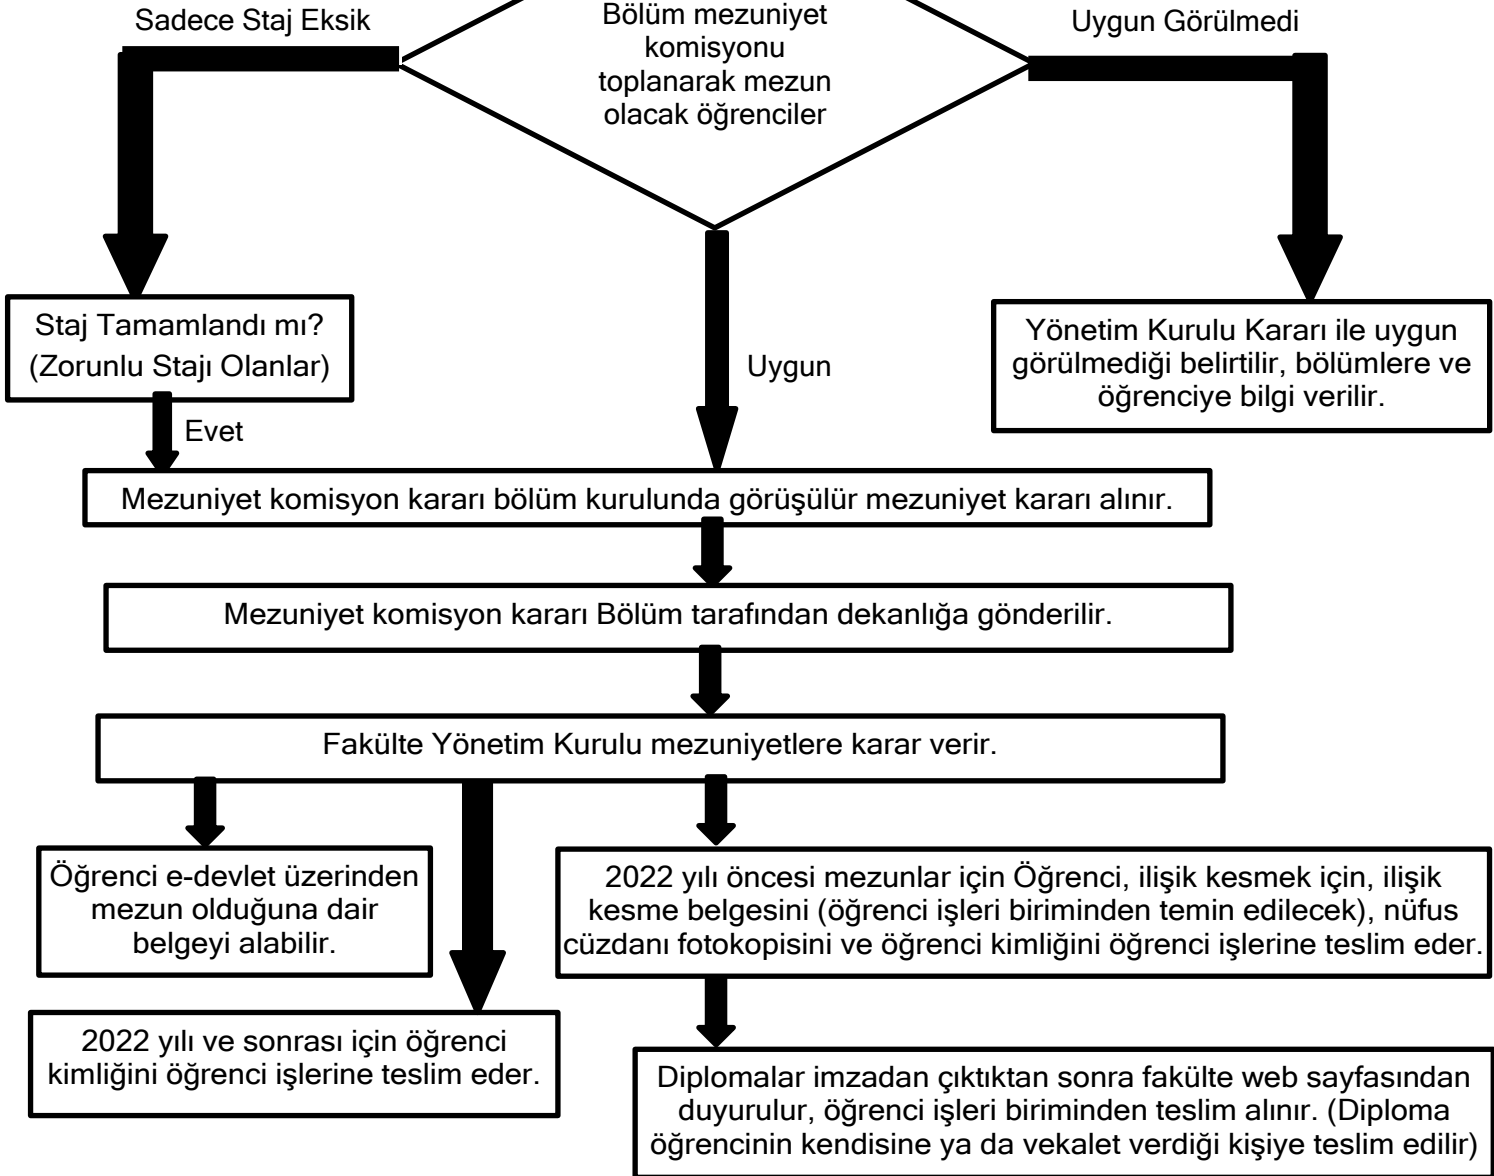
Sadece Staj Eksik

Bölüm mezuniyet komisyonu toplanarak mezun olacak öğrenciler

Uygun Görülmedi

Staj Tamamlandı mı? (Zorunlu Stajı Olanlar)

Uygun

Yönetim Kurulu Kararı ile uygun görülmediği belirtilir, bölümlere ve öğrenciye bilgi verilir.

Evet

Mezuniyet komisyon kararı bölüm kurulunda görüşülür mezuniyet kararı alınır.

Mezuniyet komisyon kararı Bölüm tarafından dekanlığa gönderilir.

Fakülte Yönetim Kurulu mezuniyetlere karar verir.

Öğrenci e-devlet üzerinden mezun olduğuna dair belgeyi alabilir.

2022 yılı öncesi mezunlar için Öğrenci, ilişik kesmek için, ilişik kesme belgesini (öğrenci işleri biriminden temin edilecek), nüfus cüzdanı fotokopisini ve öğrenci kimliğini öğrenci işlerine teslim eder.

2022 yılı ve sonrası için öğrenci kimliğini öğrenci işlerine teslim eder.

Diplomalar imzadan çıktıktan sonra fakülte web sayfasından duyurulur, öğrenci işleri biriminden teslim alınır. (Diploma öğrencinin kendisine ya da vekalet verdiği kişiye teslim edilir)